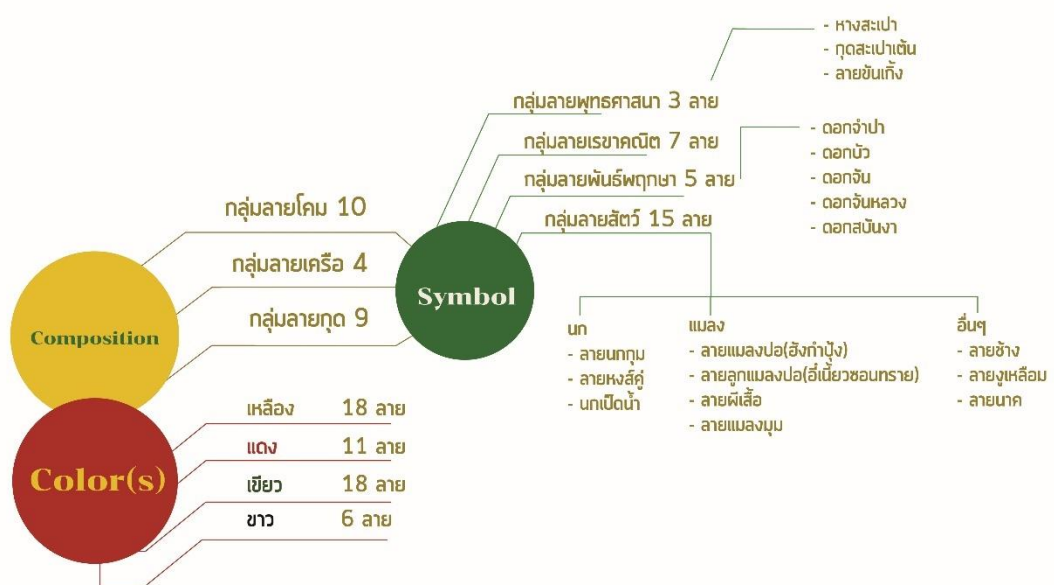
- หางสะเปา
- กุดสะเปาเต้น
- ลายขันเกิ้ง

กลุ่มลายพุทธศาสนา 3 ลาย

กลุ่มลายเรขาคณิต 7 ลาย

กลุ่มลายพันธ์พฤกษา 5 ลาย

- ดอกจำปา
- ดอกบัว
- ดอกจัน
- ดอกจันหลวง
- ดอกสบันงา

กลุ่มลายสัตว์ 15 ลาย

กลุ่มลายโคม 10

กลุ่มลายเครือ 4

กลุ่มลายกุด 9

Symbol

Composition

นก
- ลายนกกุม
- ลายหงส์คู่
- นกเป็ดน้ำ

แมลง
- ลายแมลงปอ(ฮังกำปุ้ง)
- ลายลูกแมลงปอ(อี่เนี้ยวซอนทราย)
- ลายผีเสื้อ
- ลายแมลงมุม

อื่นๆ
- ลายช้าง
- ลายงูเหลือม
- ลายนาค

Color(s)

เหลือง 18 ลาย

แดง 11 ลาย

เขียว 18 ลาย

ขาว 6 ลาย